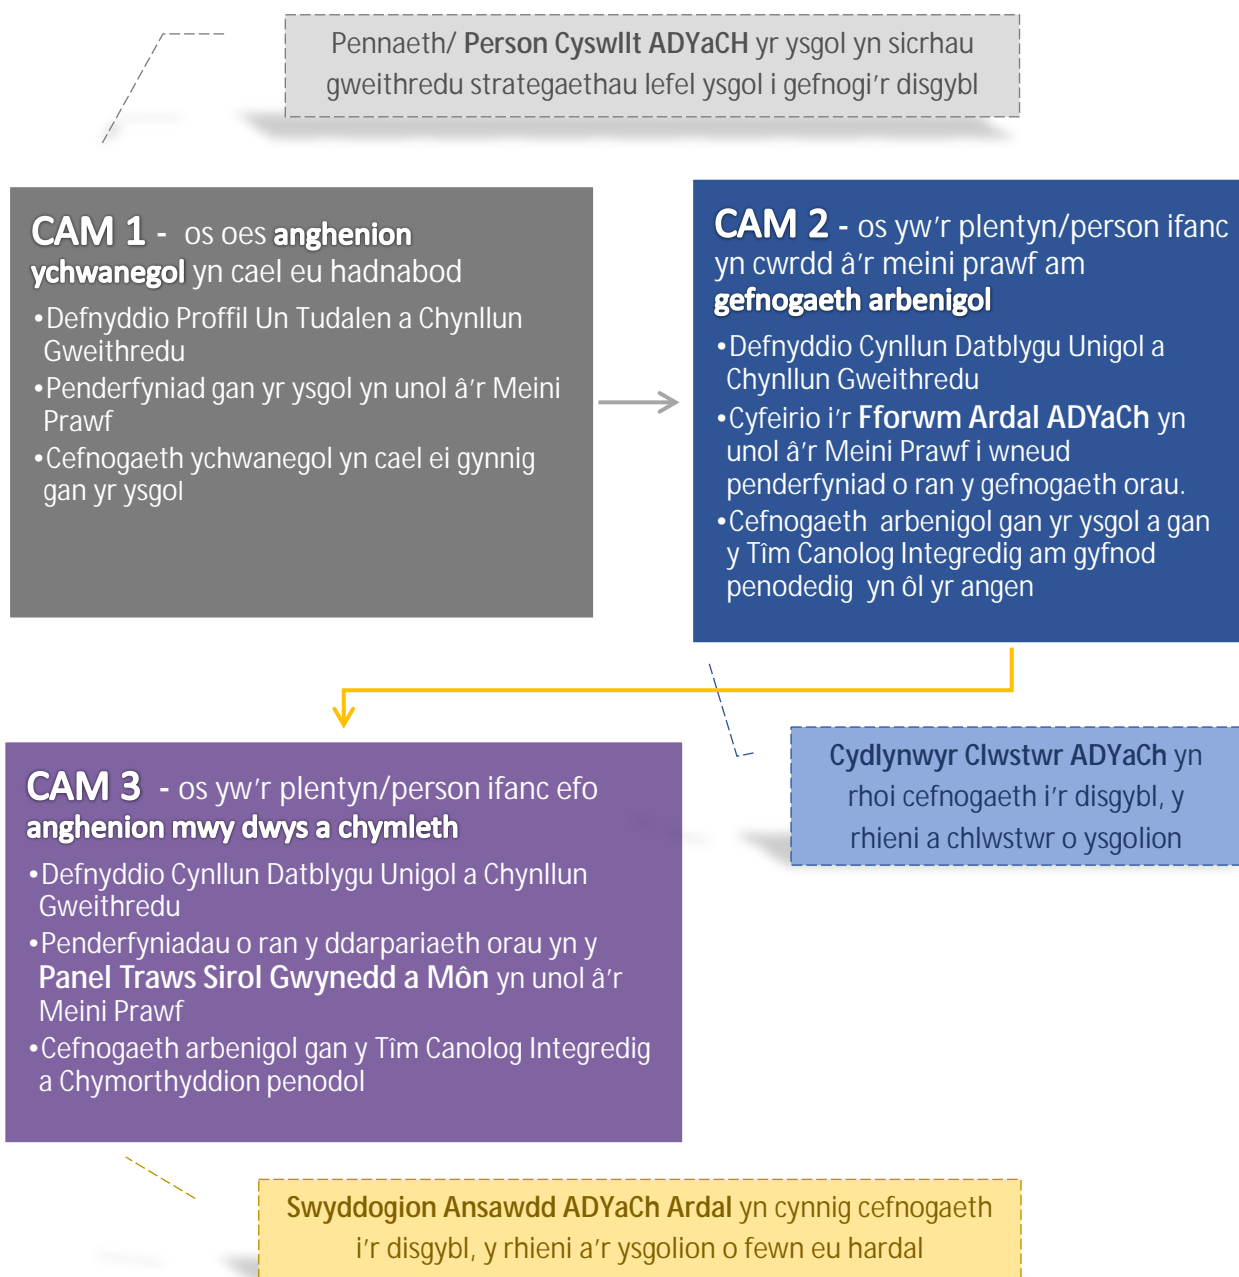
Pennaeth/ Person Cyswllt ADYaCH yr ysgol yn sicrhau gweithredu strategaethau lefel ysgol i gefnogi'r disgybl

CAM 1 - os oes anghenion ychwanegol yn cael eu hadnabod
•Defnyddio Proffil Un Tudalen a Chynllun Gweithredu
•Penderfyniad gan yr ysgol yn unol â'r Meini Prawf
•Cefnogaeth ychwanegol yn cael ei gynnig gan yr ysgol

CAM 2 - os yw'r plentyn/person ifanc yn cwrdd â'r meini prawf am gefnogaeth arbenigol
•Defnyddio Cynllun Datblygu Unigol a Chynllun Gweithredu
•Cyfeirio i'r Fforwm Ardal ADYaCh yn unol â'r Meini Prawf i wneud penderfyniad o ran y gefnogaeth orau.
•Cefnogaeth arbenigol gan yr ysgol a gan y Tîm Canolog Integredig am gyfnod penodedig yn ôl yr angen

Cydlynwyr Clwstwr ADYaCh yn rhoi cefnogaeth i'r disgybl, y rhieni a chlwstwr o ysgolion

CAM 3 - os yw'r plentyn/person ifanc efo anghenion mwy dwys a chymleth
•Defnyddio Cynllun Datblygu Unigol a Chynllun Gweithredu
•Penderfyniadau o ran y ddarpariaeth orau yn y Panel Traws Sirol Gwynedd a Môn yn unol â'r Meini Prawf
•Cefnogaeth arbenigol gan y Tîm Canolog Integredig a Chymorthyddion penodol

Swyddogion Ansawdd ADYaCh Ardal yn cynnig cefnogaeth i'r disgybl, y rhieni a'r ysgolion o fewn eu hardal